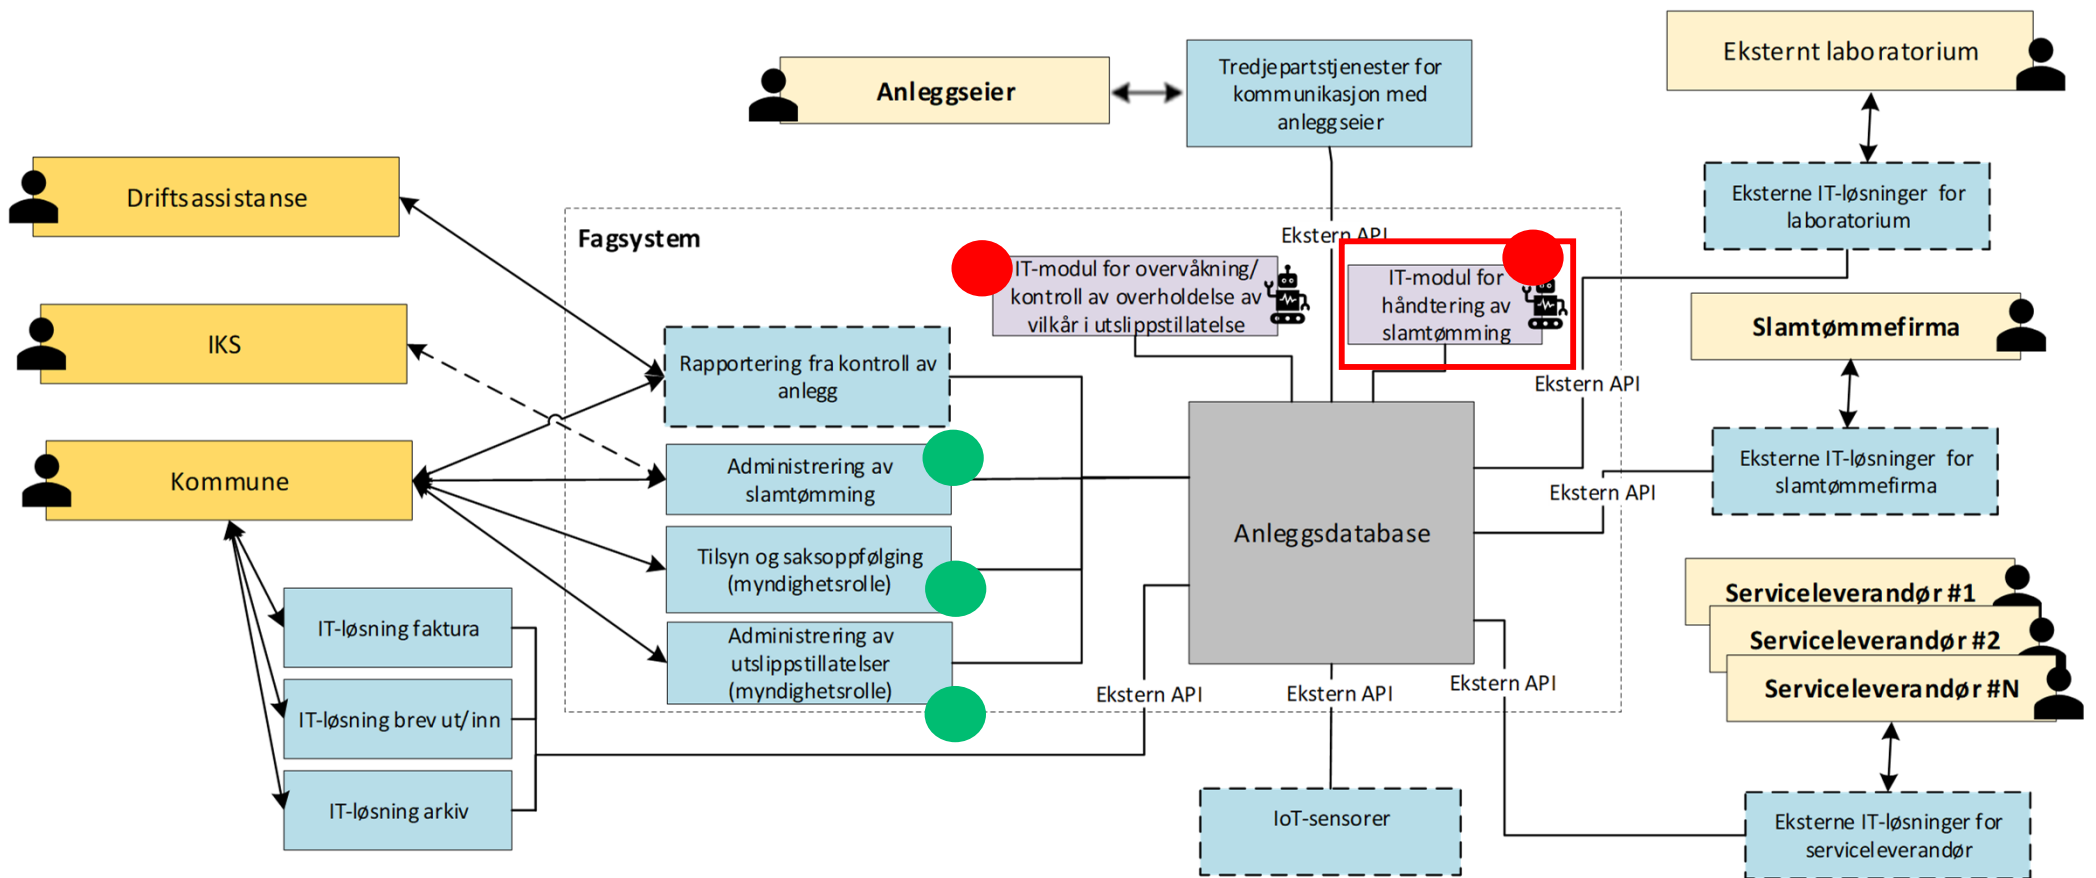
Anleggseier

Tredjepartstjenester for kommunikasjon med anleggseier

Eksternt laboratorium

Eksterne IT-løsninger for laboratorium

Driftsassistanse

Fagsystem

Ekstern API

IT-modul for overvåkning/ kontroll av overholdelse av vilkår i utslippstillatelse

IT-modul for håndtering av slamtømming

IKS

Slamtømmefirma

Rapportering fra kontroll av anlegg

Ekstern API

Kommune

Administrering av slamtømming

Eksterne IT-løsninger for slamtømmefirma

Ekstern API

Anleggsdatabase

Tilsyn og saksoppfølging (myndighetsrolle)

Serviceleverandør #1

Serviceleverandør #2

Serviceleverandør #N

IT-løsning faktura

Administrering av utslippstillatelser (myndighetsrolle)

Ekstern API

Ekstern API

Ekstern API

IT-løsning brev ut/inn

IT-løsning arkiv

IoT-sensorer

Eksterne IT-løsninger for serviceleverandør